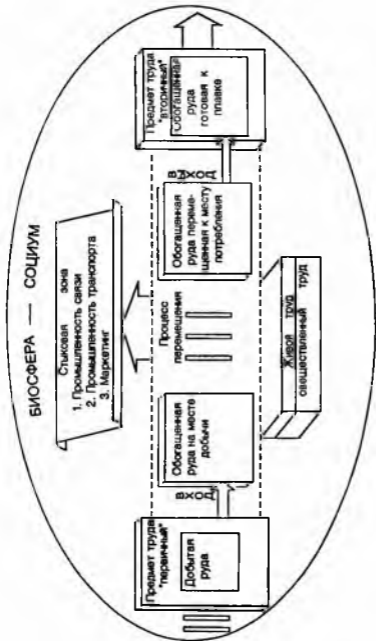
БИОСФЕРА — СОЦИУМ

Стыковая зона
1. Промышленность связи
2. Промышленность транспорта
3. Маркетинг

Предмет труда "первичный"

Добытая руда

ВХОД

Обогащенная руда на месте добычи

Процесс перемещения

Обогащенная руда перемещенная к месту потребления

ВХОД

Предмет труда "вторичный"

Обогащенная руда готовая к плавке

Живой труд

Овеществленный труд